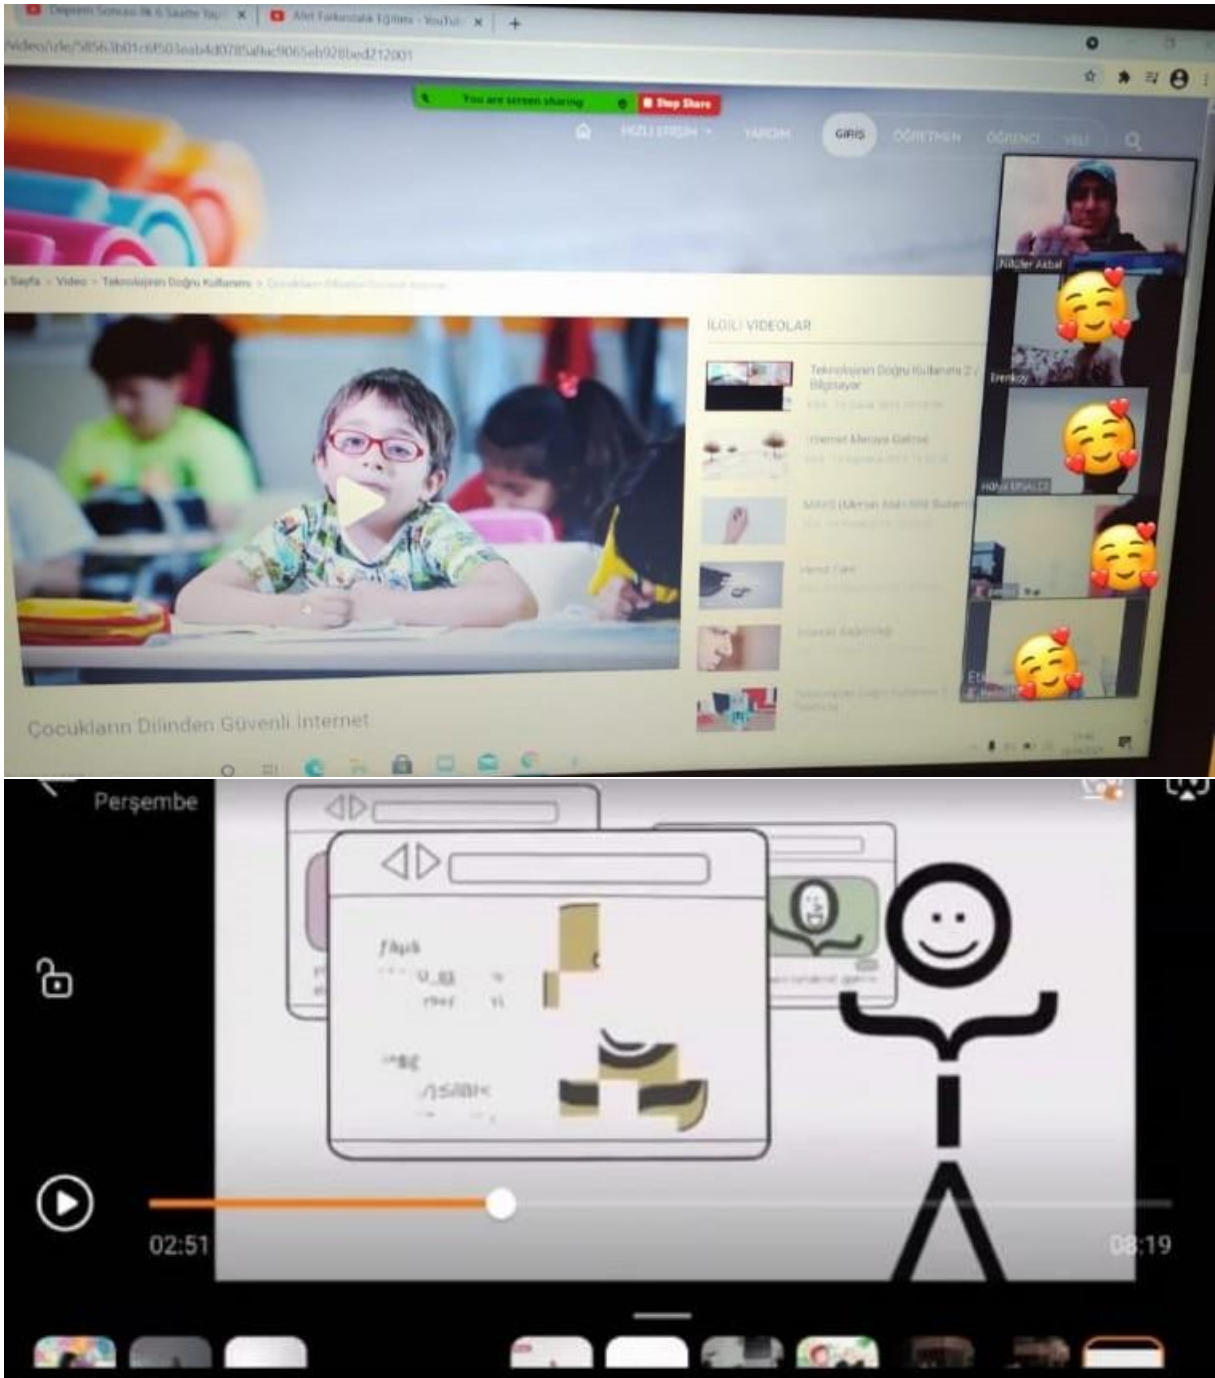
Depremi Sonrası İlk 6 Saatte Yap ×
Afet Farkındalık Eğitimi - YouTube ×
+

/video/izle/58563b01c6f503eab4d0785afac9065eb928bed212001

You are screen sharing
Stop Share

HIZLI ERİŞİM
YARDIM
GİRİŞ
ÖĞRETMEN
ÖĞRENCİ
VELİ

Sayfa > Video > Teknolojinin Doğru Kullanımı > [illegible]

İLGİLİ VİDEOLAR

Teknolojinin Doğru Kullanımı 2 / Bilgisayar
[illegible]

İnternet Macaya Gelince
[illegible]

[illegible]

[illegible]

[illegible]

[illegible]

Nilüfer Akbal
Erenkoy
Hülya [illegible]

Çocukların Dilinden Güvenli İnternet

Perşembe

02:51
08:19